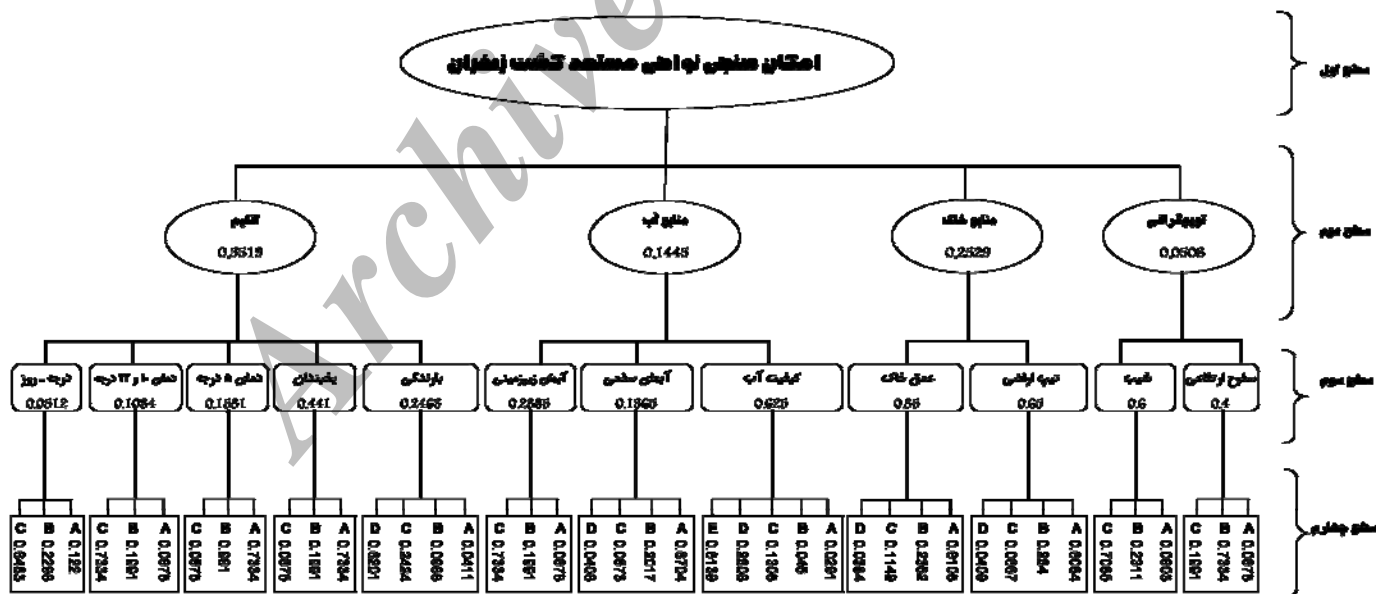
امکان سنجی نواحی مستعد کشت زعفران

سطح اول

سطح دوم

سطح سوم

سطح چهارم

اقلیم
0.5519

منابع آب
0.1445

منابع خاک
0.2529

توپوگرافی
0.0506

درجه - روز
0.0512

دمای ۰ و ۲۲ درجه
0.1084

دمای ۵ درجه
0.1551

یخبندان
0.441

بارندگی
0.2465

آبهای زیرزمینی
0.2565

آبهای سطحی
0.1365

کیفیت آب
0.625

عمق خاک
0.55

تیپ اراضی
0.65

شیب
0.6

سطح ارتفاعی
0.4

C 0.6483, B 0.2286, A 0.122

C 0.7334, B 0.1561, A 0.0876

C 0.0876, B 0.881, A 0.7334

C 0.0876, B 0.1561, A 0.7334

D 0.6201, C 0.2464, B 0.0986, A 0.0411

C 0.7334, B 0.1561, A 0.0876

D 0.0408, C 0.0876, B 0.2017, A 0.6704

E 0.6189, D 0.2528, C 0.1305, B 0.045, A 0.0281

D 0.0584, C 0.1149, B 0.2282, A 0.6106

D 0.0409, C 0.0867, B 0.284, A 0.6084

C 0.7086, B 0.2311, A 0.0603

C 0.1561, B 0.7334, A 0.0876